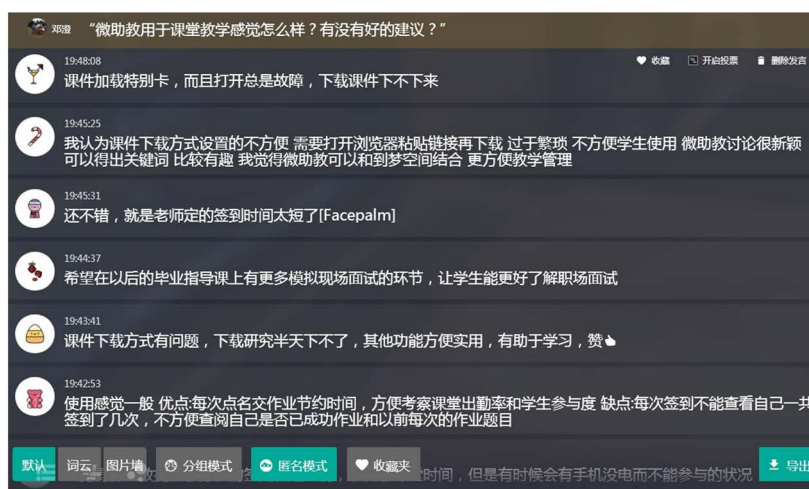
邓澄 "微助教用于课堂教学感觉怎么样？有没有好的建议？"

19:48:08
收藏 开启投票 删除发言
课件加载特别卡，而且打开总是故障，下载课件下不下来

19:45:25
我认为课件下载方式设置的不方便 需要打开浏览器粘贴链接再下载 过于繁琐 不方便学生使用 微助教讨论很新颖 可以得出关键词 比较有趣 我觉得微助教可以和到梦空间结合 更方便教学管理

19:45:31
还不错，就是老师定的签到时间太短了[Facepalm]

19:44:37
希望在以后的毕业指导课上有更多模拟现场面试的环节，让学生能更好了解职场面试

19:43:41
课件下载方式有问题，下载研究半天下不了，其他功能方便实用，有助于学习，赞

19:42:53
使用感觉一般 优点:每次点名交作业节约时间，方便考察课堂出勤率和学生参与度 缺点:每次签到不能查看自己一共签到了几次，不方便查阅自己是否已成功作业和以前每次的作业题目

默认 词云 图片墙 分组模式 匿名模式 收藏夹 导出
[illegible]时间，但是有时候会有手机没电而不能参与的状况